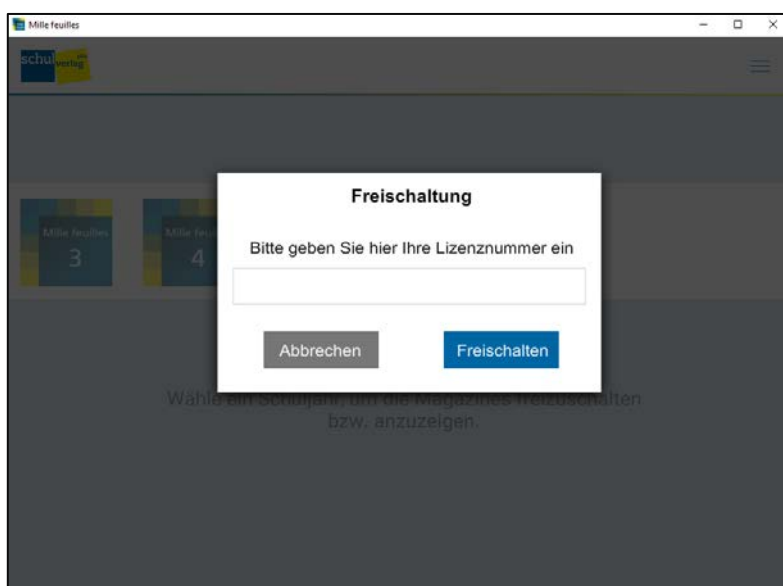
Mille feuilles

schulverlag

Mille feuilles
3

Mille feu
4

Freischaltung

Bitte geben Sie hier Ihre Lizenznummer ein

Abbrechen

Freischalten

Wähle ein Schuljahr, um die Magazines freizuschalten bzw. anzuzeigen.